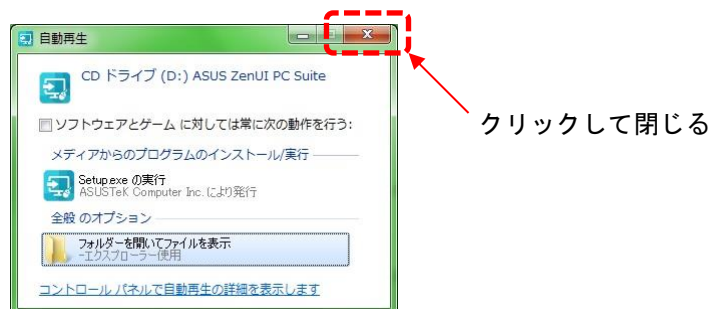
自動再生

CD ドライブ (D:) ASUS ZenUI PC Suite

ソフトウェアとゲーム に対しては常に次の動作を行う:

メディアからのプログラムのインストール/実行

Setup.exe の実行
ASUSTeK Computer Inc. により発行

全般 のオプション

フォルダーを開いてファイルを表示
-エクスプローラー使用

コントロール パネルで自動再生の詳細を表示します

クリックして閉じる